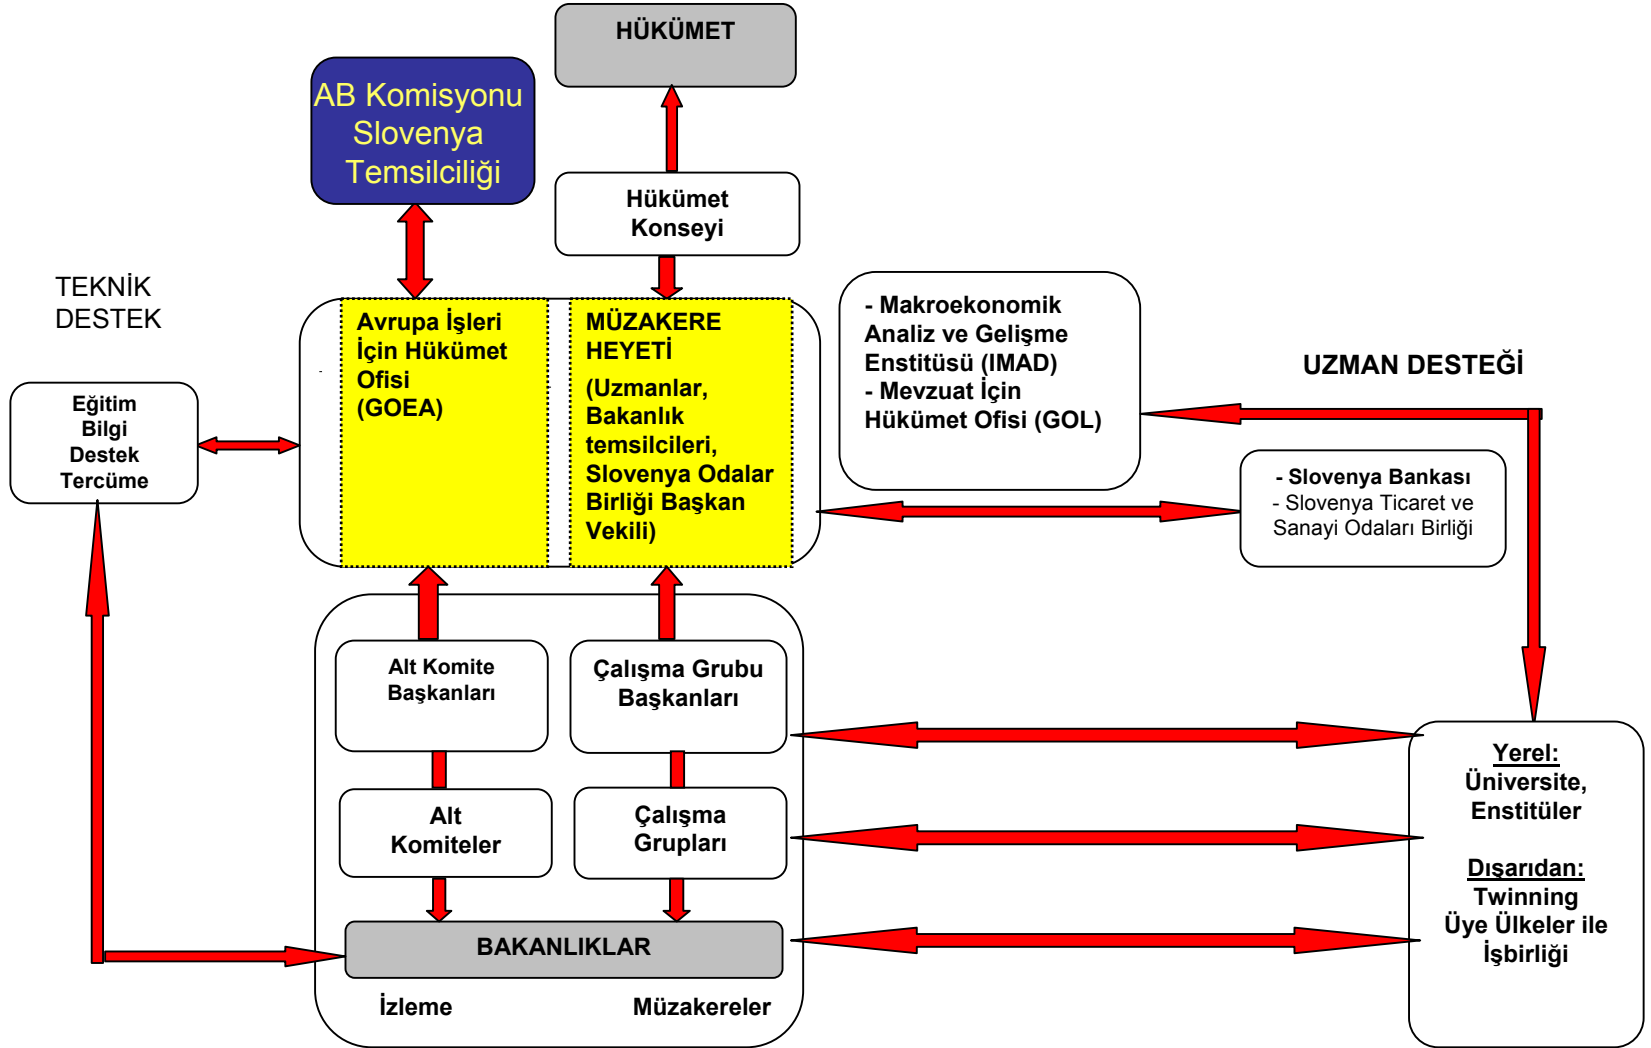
HÜKÜMET

AB Komisyonu Slovenya Temsilciliği

Hükümet Konseyi

TEKNİK DESTEK

Avrupa İşleri İçin Hükümet Ofisi (GOEA)

MÜZAKERE HEYETİ (Uzmanlar, Bakanlık temsilcileri, Slovenya Odalar Birliği Başkan Vekili)

- Makroekonomik Analiz ve Gelişme Enstitüsü (IMAD)
- Mevzuat İçin Hükümet Ofisi (GOL)

UZMAN DESTEĞİ

Eğitim
Bilgi
Destek
Tercüme

- Slovenya Bankası
- Slovenya Ticaret ve Sanayi Odaları Birliği

Alt Komite Başkanları

Çalışma Grubu Başkanları

Alt Komiteler

Çalışma Grupları

BAKANLIKLAR

İzleme

Müzakereler

Yerel:
Üniversite, Enstitüler

Dışarıdan:
Twinning
Üye Ülkeler ile İşbirliği